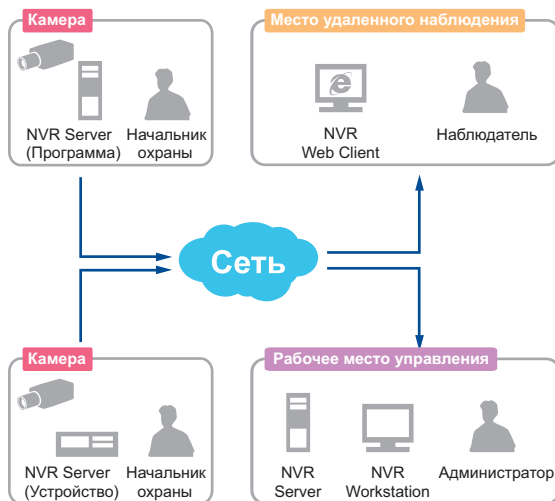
Камера

NVR Server (Программа)

Начальник охраны

Место удаленного наблюдения

NVR Web Client

Наблюдатель

Сеть

Камера

NVR Server (Устройство)

Начальник охраны

Рабочее место управления

NVR Server

NVR Workstation

Администратор